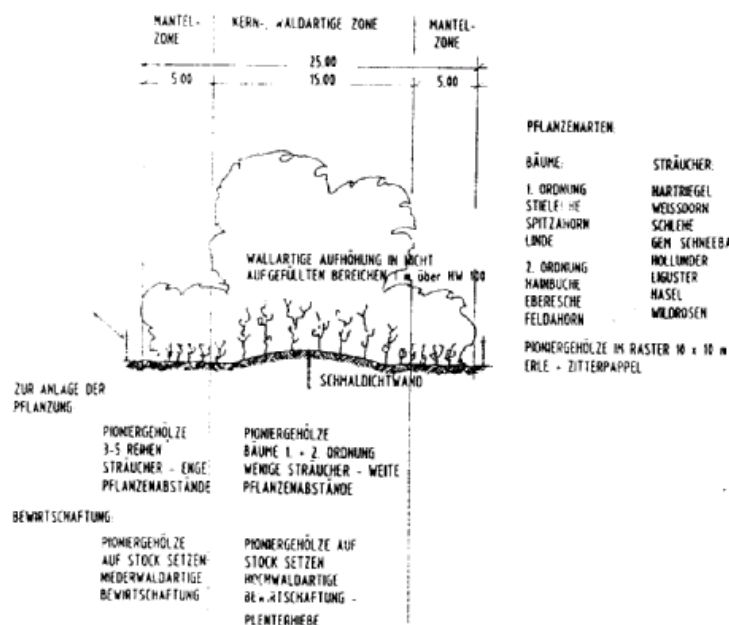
MANTEL-ZONE | KERN-, WALDARTIGE ZONE | MANTEL-ZONE

25.00

5.00 | 15.00 | 5.00

PFLANZENARTEN:

BÄUME:

1. ORDNUNG
STIELEICHE
SPITZAHORN
LINDE

2. ORDNUNG
HAINBUCHE
EBERESCHE
FELDAHORN

STRÄUCHER:

HARTRIEGEL
WEISSDORN
SCHLEHE
GEM. SCHNEEBA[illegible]
HOLLUNDER
LIGUSTER
HASEL
WILDROSEN

WALLARTIGE AUFHÖHUNG IN NICHT AUFGEFÜLLTEN BEREICHEN 1 m über HW 100

PIONIERGEHÖLZE IM RASTER 10 x 10 m
ERLE + ZITTERPAPPEL

SCHMALDICHTWAND

ZUR ANLAGE DER PFLANZUNG

PIONIERGEHÖLZE
3-5 REIHEN
STRÄUCHER - ENGE PFLANZENABSTÄNDE

PIONIERGEHÖLZE
BÄUME 1. + 2. ORDNUNG
WENIGE STRÄUCHER - WEITE PFLANZENABSTÄNDE

BEWIRTSCHAFTUNG:

PIONIERGEHÖLZE AUF STOCK SETZEN-
NIEDERWALDARTIGE BEWIRTSCHAFTUNG

PIONIERGEHÖLZE AUF STOCK SETZEN
HOCHWALDARTIGE BEWIRTSCHAFTUNG -
PLENTERHIEBE